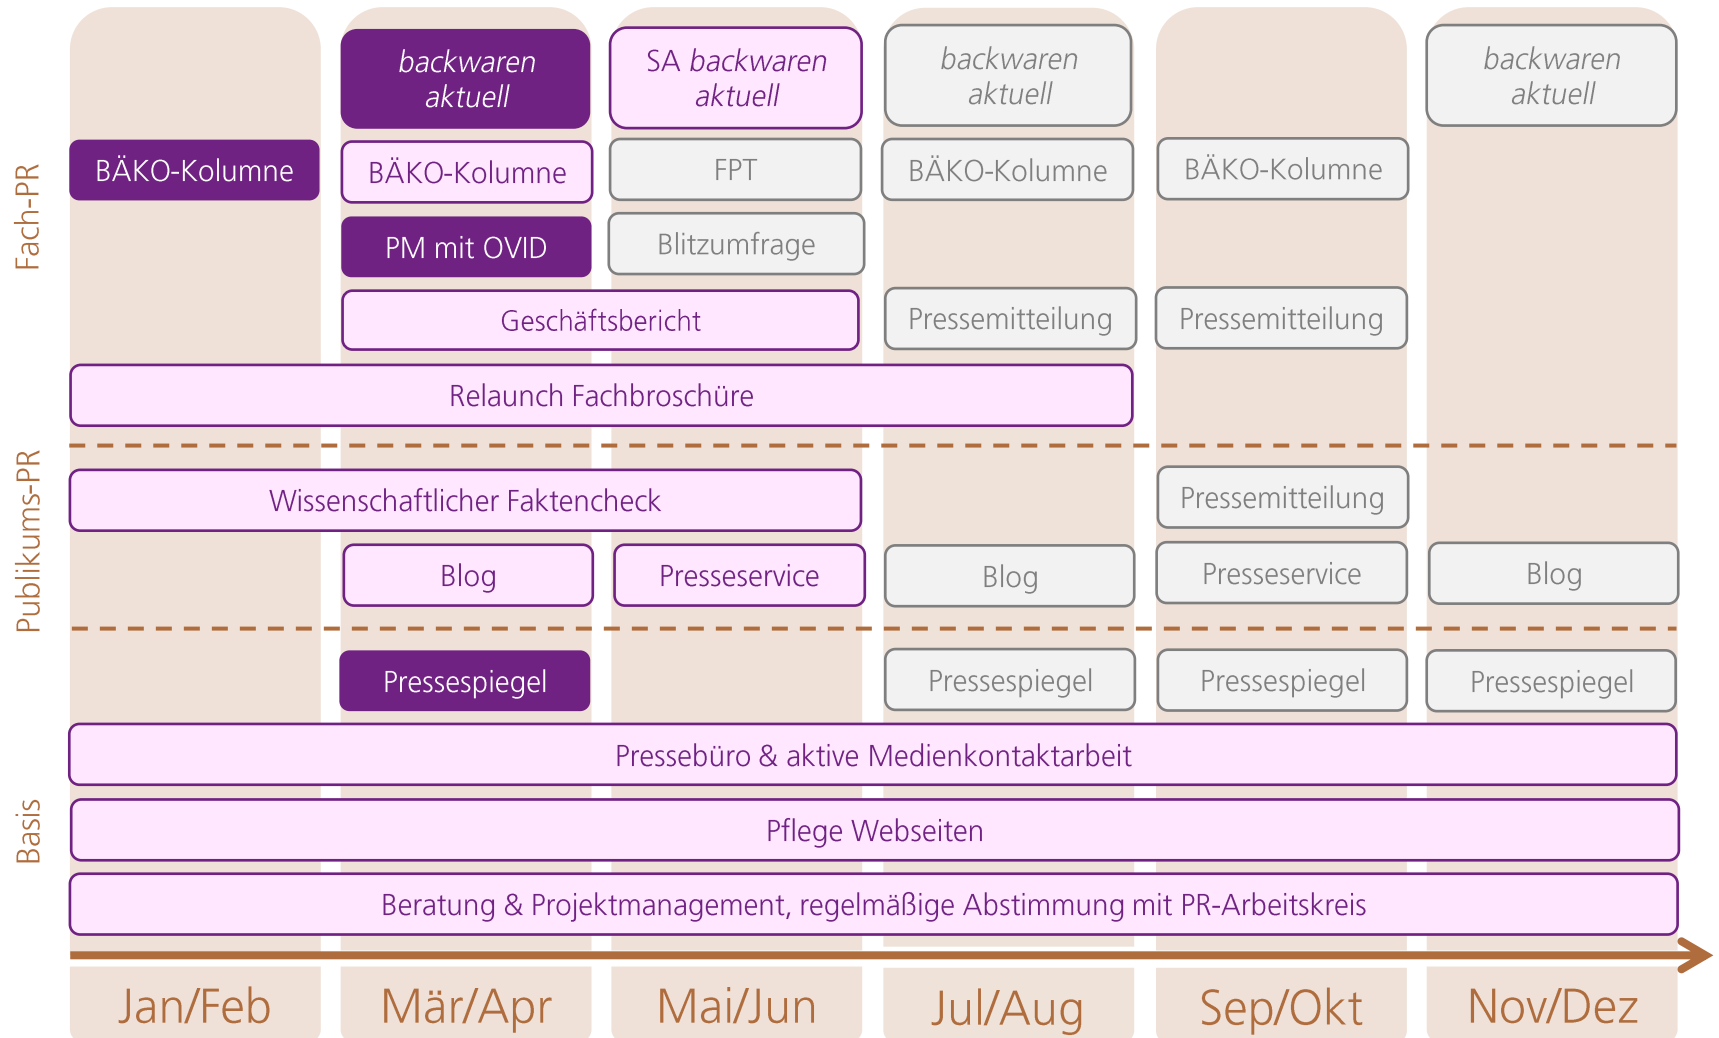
Fach-PR

backwaren aktuell

SA backwaren aktuell

backwaren aktuell

backwaren aktuell

BÄKO-Kolumne

BÄKO-Kolumne

FPT

BÄKO-Kolumne

BÄKO-Kolumne

PM mit OVID

Blitzumfrage

Geschäftsbericht

Pressemitteilung

Pressemitteilung

Relaunch Fachbroschüre

Publikums-PR

Wissenschaftlicher Faktencheck

Pressemitteilung

Blog

Presseservice

Blog

Presseservice

Blog

Basis

Pressespiegel

Pressespiegel

Pressespiegel

Pressespiegel

Pressebüro & aktive Medienkontaktarbeit

Pflege Webseiten

Beratung & Projektmanagement, regelmäßige Abstimmung mit PR-Arbeitskreis

Jan/Feb

Mär/Apr

Mai/Jun

Jul/Aug

Sep/Okt

Nov/Dez